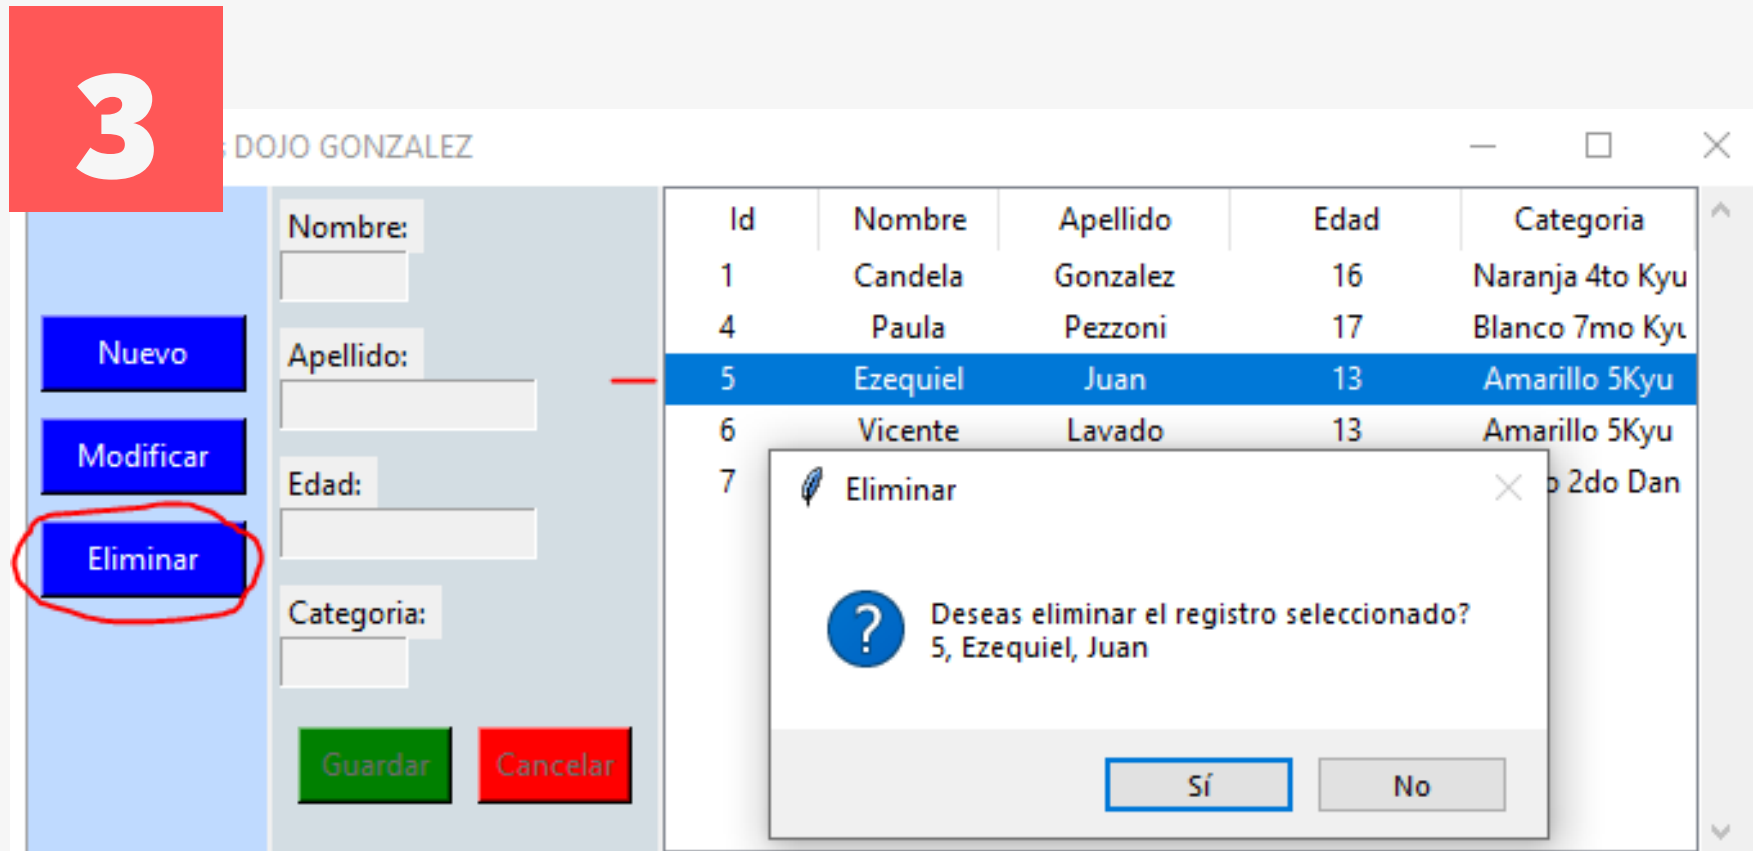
3

DOJO GONZALEZ

Nuevo

Modificar

Eliminar

Nombre:

Apellido:

Edad:

Categoria:

Guardar

Cancelar

| Id | Nombre | Apellido | Edad | Categoria |
|---|---|---|---|---|
| 1 | Candela | Gonzalez | 16 | Naranja 4to Kyu |
| 4 | Paula | Pezzoni | 17 | Blanco 7mo Kyu |
| 5 | Ezequiel | Juan | 13 | Amarillo 5Kyu |
| 6 | Vicente | Lavado | 13 | Amarillo 5Kyu |
| 7 | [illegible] | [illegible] | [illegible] | 2do Dan |

Eliminar

Deseas eliminar el registro seleccionado?
5, Ezequiel, Juan

Sí

No